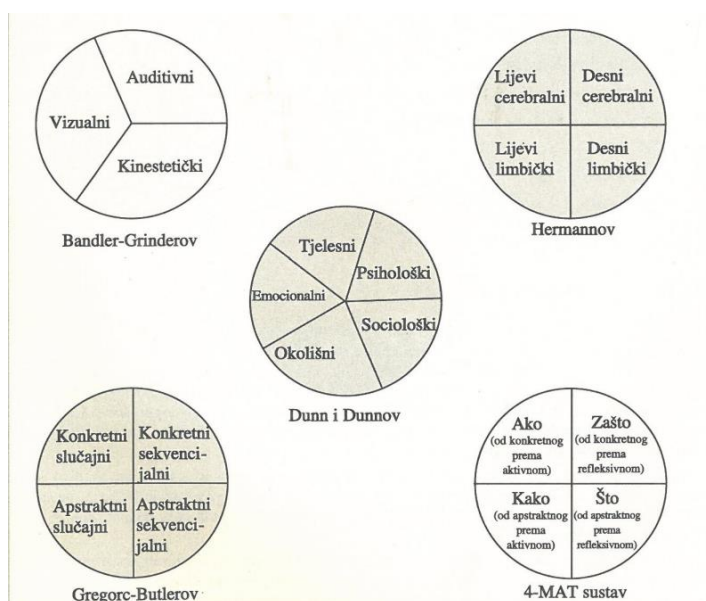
Auditivni
Vizualni
Kinestetički
Bandler-Grinderov

Lijevi cerebralni
Desni cerebralni
Lijevi limbički
Desni limbički
Hermannov

Tjelesni
Psihološki
Emocionalni
Sociološki
Okolišni
Dunn i Dunnov

Konkretni slučajni
Konkretni sekvencijalni
Apstraktni slučajni
Apstraktni sekvencijalni
Gregorc-Butlerov

Ako (od konkretnog prema aktivnom)
Zašto (od konkretnog prema refleksivnom)
Kako (od apstraktnog prema aktivnom)
Što (od apstraktnog prema refleksivnom)
4-MAT sustav